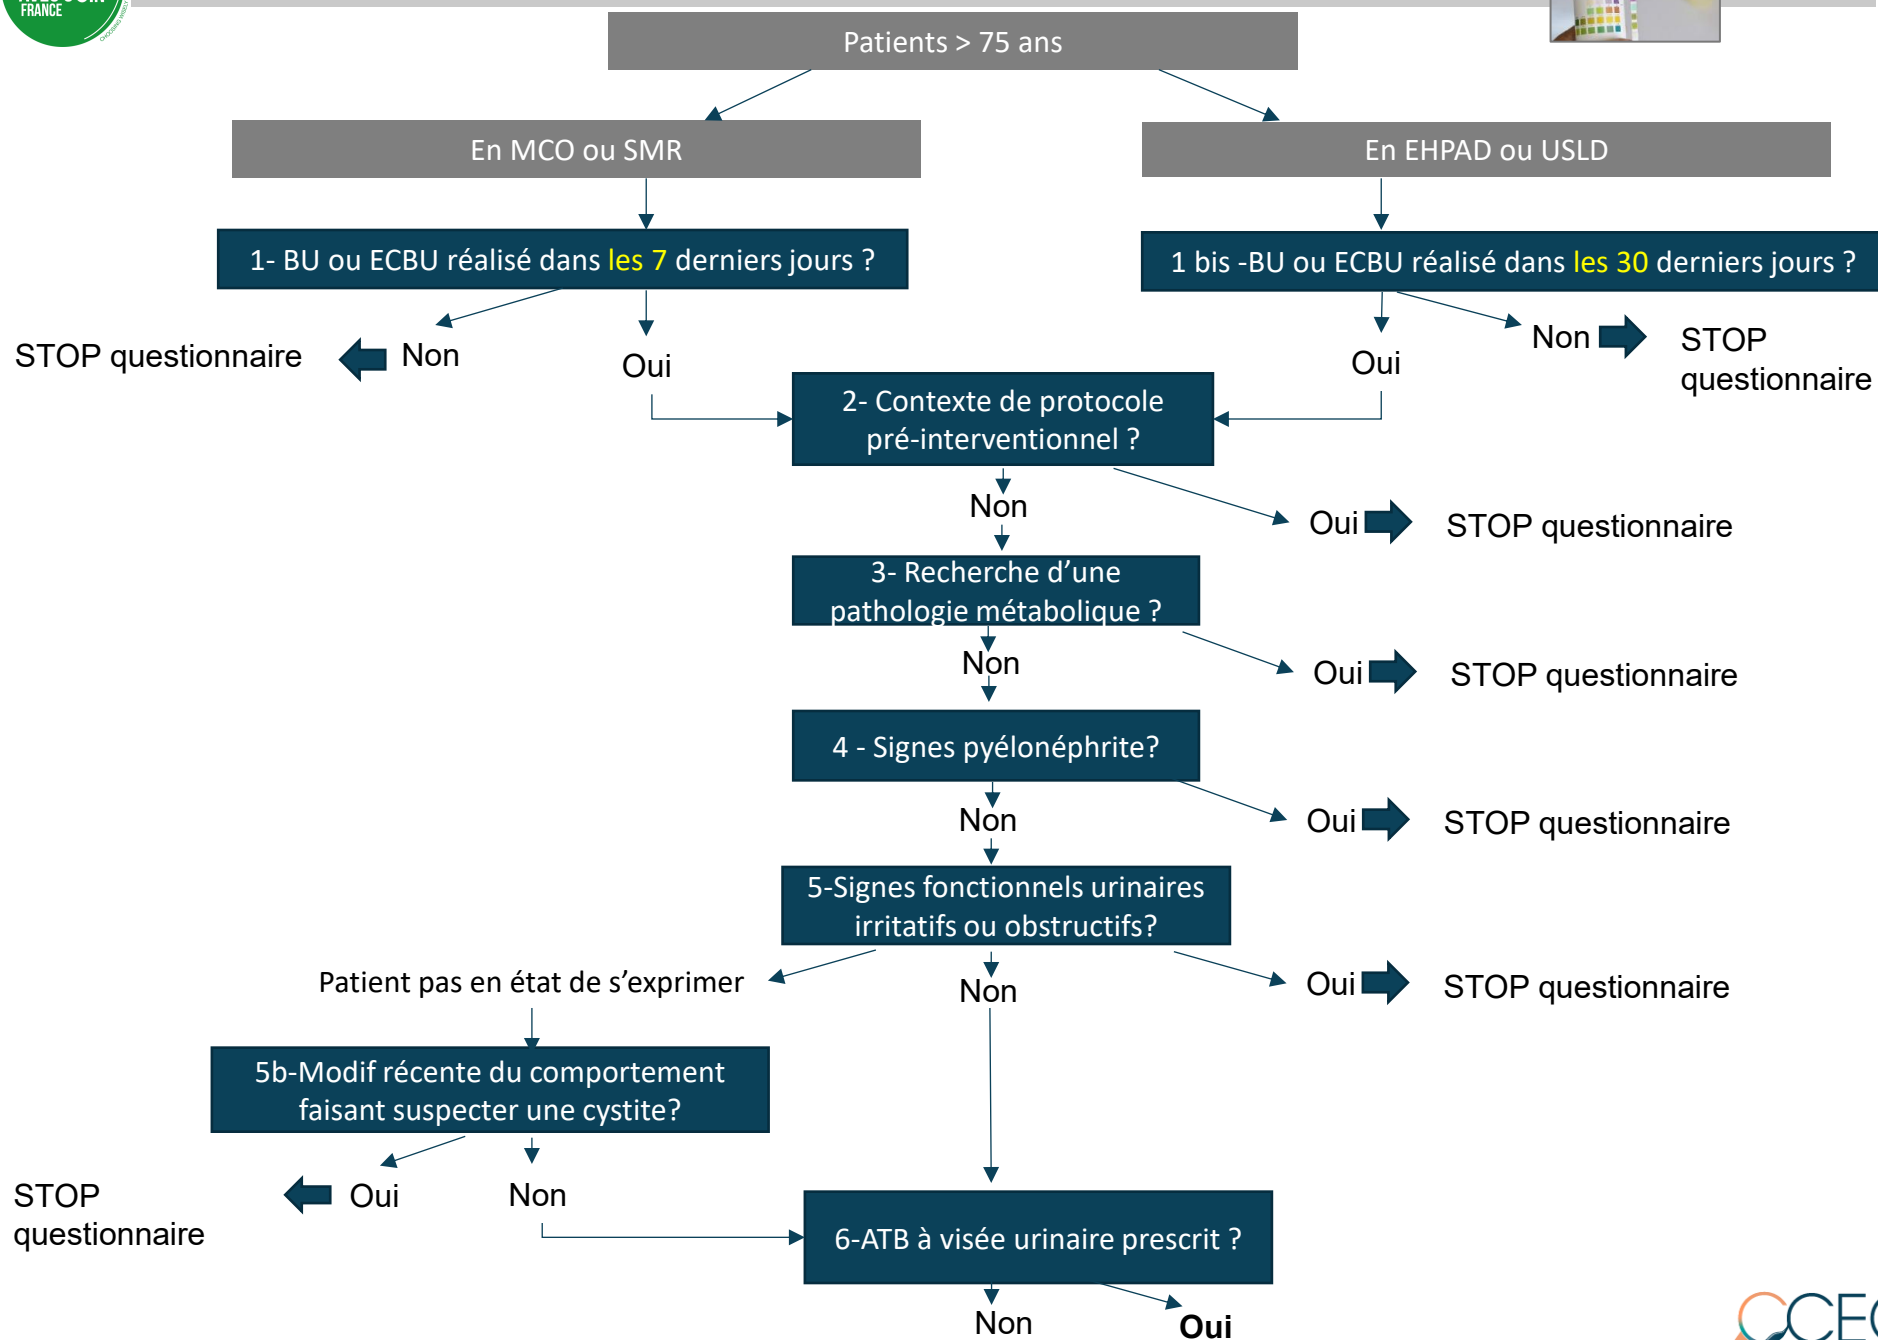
FRANCE

Patients > 75 ans

En MCO ou SMR

En EHPAD ou USLD

1- BU ou ECBU réalisé dans les 7 derniers jours ?

1 bis -BU ou ECBU réalisé dans les 30 derniers jours ?

STOP questionnaire

Non

Oui

Oui

Non

STOP questionnaire

2- Contexte de protocole pré-interventionnel ?

Non

Oui

STOP questionnaire

3- Recherche d'une pathologie métabolique ?

Non

Oui

STOP questionnaire

4 - Signes pyélonéphrite?

Non

Oui

STOP questionnaire

5-Signes fonctionnels urinaires irritatifs ou obstructifs?

Patient pas en état de s'exprimer

Non

Oui

STOP questionnaire

5b-Modif récente du comportement faisant suspecter une cystite?

STOP questionnaire

Oui

Non

6-ATB à visée urinaire prescrit ?

Non

Oui

CCE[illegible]